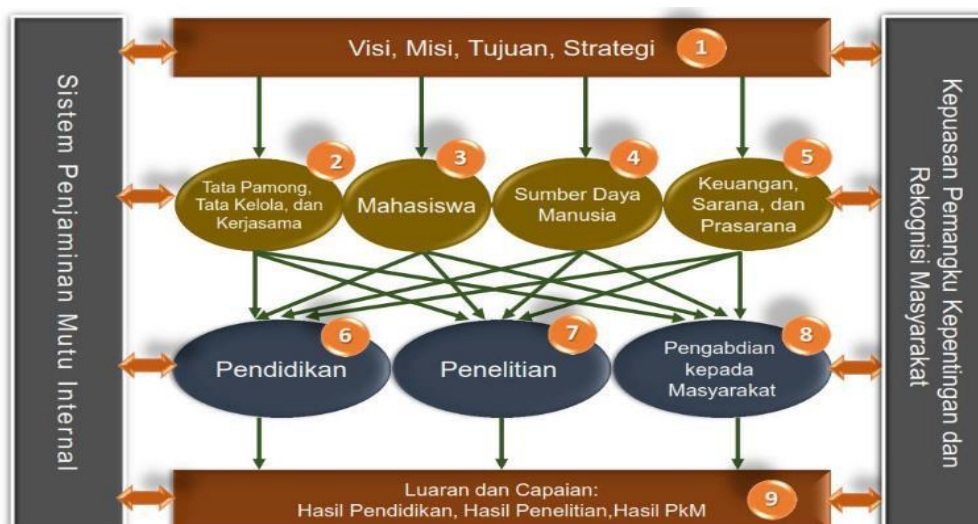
Sistem Penjaminan Mutu Internal

Visi, Misi, Tujuan, Strategi 1

2 Tata Pamong, Tata Kelola, dan Kerjasama

3 Mahasiswa

4 Sumber Daya Manusia

5 Keuangan, Sarana, dan Prasarana

6 Pendidikan

7 Penelitian

8 Pengabdian kepada Masyarakat

Luaran dan Capaian: Hasil Pendidikan, Hasil Penelitian,Hasil PkM 9

Kepuasan Pemangku Kepentingan dan Rekognisi Masyarakat